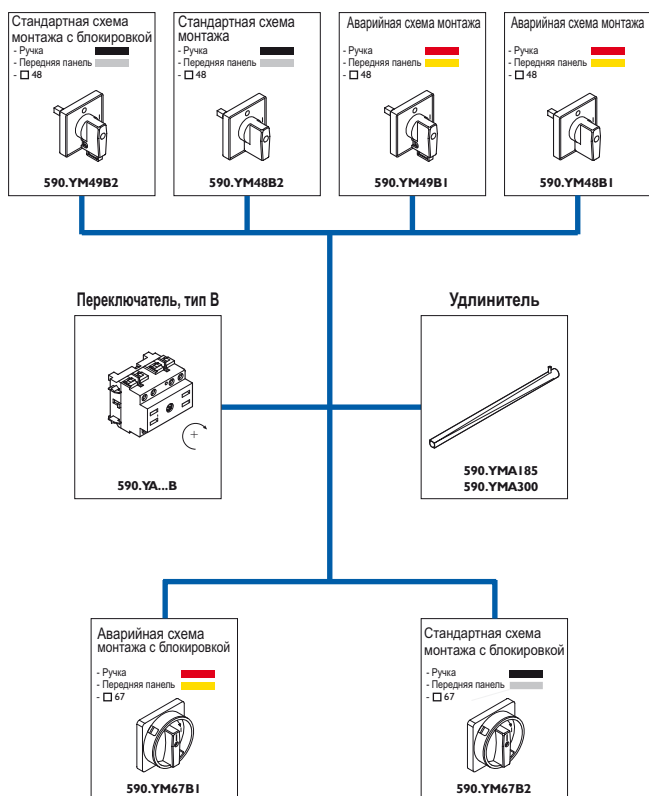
Стандартная схема монтажа с блокировкой
- Ручка
- Передняя панель
- □ 48

590.YM49B2

Стандартная схема монтажа
- Ручка
- Передняя панель
- □ 48

590.YM48B2

Аварийная схема монтажа
- Ручка
- Передняя панель
- □ 48

590.YM49B1

Аварийная схема монтажа
- Ручка
- Передняя панель
- □ 48

590.YM48B1

Переключатель, тип B

590.YA...B

Удлинитель

590.YMA185
590.YMA300

Аварийная схема монтажа с блокировкой
- Ручка
- Передняя панель
- □ 67

590.YM67B1

Стандартная схема монтажа с блокировкой
- Ручка
- Передняя панель
- □ 67

590.YM67B2